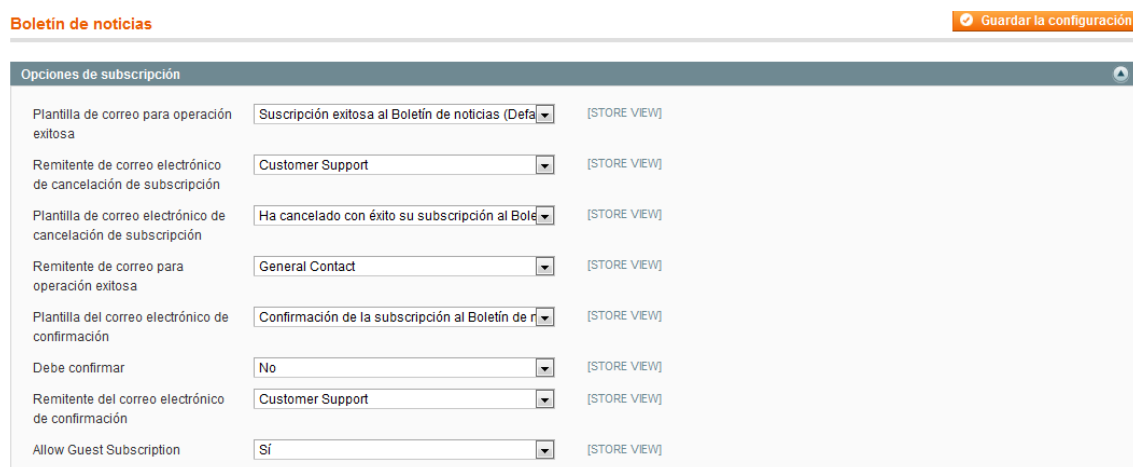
Boletín de noticias

Guardar la configuración

Opciones de subscripción

Plantilla de correo para operación exitosa | Suscripción exitosa al Boletín de noticias (Defa | [STORE VIEW]

Remitente de correo electrónico de cancelación de subscripción | Customer Support | [STORE VIEW]

Plantilla de correo electrónico de cancelación de subscripción | Ha cancelado con éxito su subscripción al Bole | [STORE VIEW]

Remitente de correo para operación exitosa | General Contact | [STORE VIEW]

Plantilla del correo electrónico de confirmación | Confirmación de la subscripción al Boletín de n | [STORE VIEW]

Debe confirmar | No | [STORE VIEW]

Remitente del correo electrónico de confirmación | Customer Support | [STORE VIEW]

Allow Guest Subscription | Sí | [STORE VIEW]